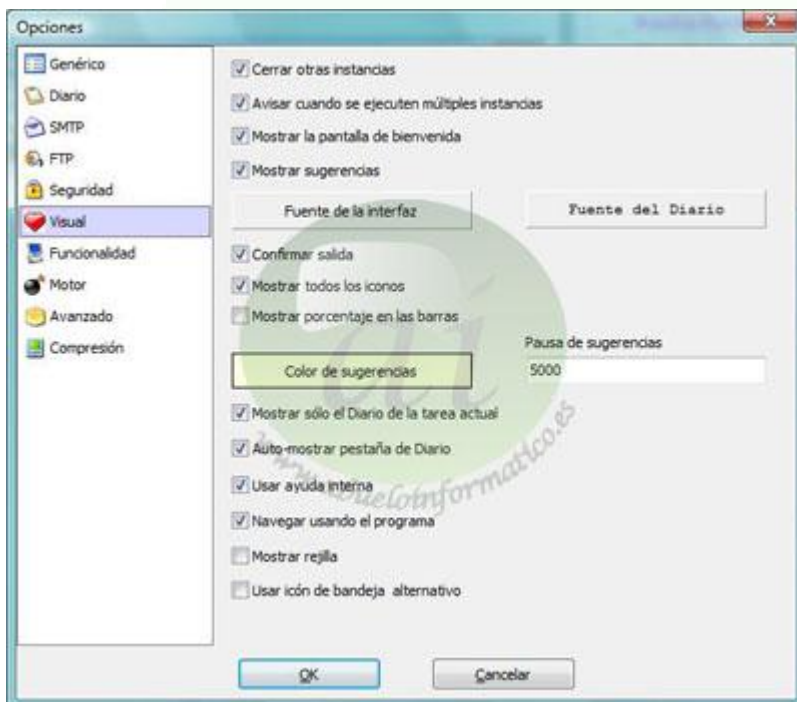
Opciones

Genérico
Diario
SMTP
FTP
Seguridad
Visual
Funcionalidad
Motor
Avanzado
Compresión

Cerrar otras instancias
Avisar cuando se ejecuten múltiples instancias
Mostrar la pantalla de bienvenida
Mostrar sugerencias

Fuente de la interfaz
Fuente del Diario

Confirmar salida
Mostrar todos los iconos
Mostrar porcentaje en las barras

Pausa de sugerencias
Color de sugerencias
5000

Mostrar sólo el Diario de la tarea actual
Auto-mostrar pestaña de Diario
Usar ayuda interna
Navegar usando el programa
Mostrar rejilla
Usar icón de bandeja alternativo

ai
www.abueloinformatico.es

OK
Cancelar